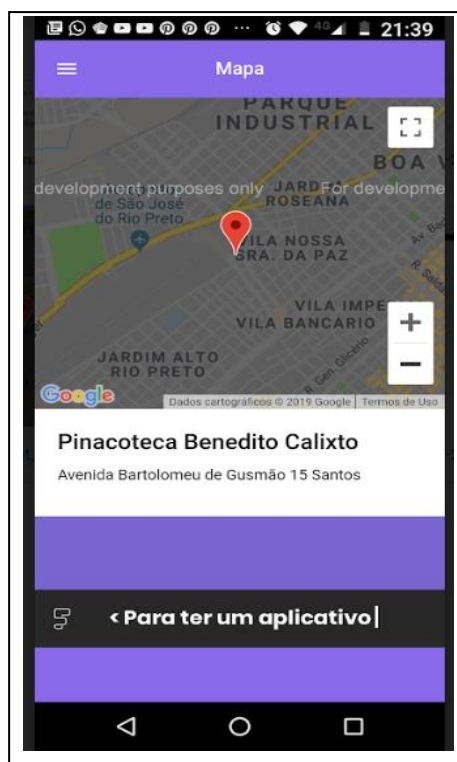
21:39

Mapa

PARQUE INDUSTRIAL

BOA V

development purposes only JARDIM ROSEANA For developme

de São José do Rio Preto

VILA NOSSA SRA. DA PAZ

VILA IMPE

VILA BANCARIO

JARDIM ALTO RIO PRETO

R. Gen. Glicério

Google

Dados cartográficos © 2019 Google | Termos de Uso

Pinacoteca Benedito Calixto

Avenida Bartolomeu de Gusmão 15 Santos

< Para ter um aplicativo